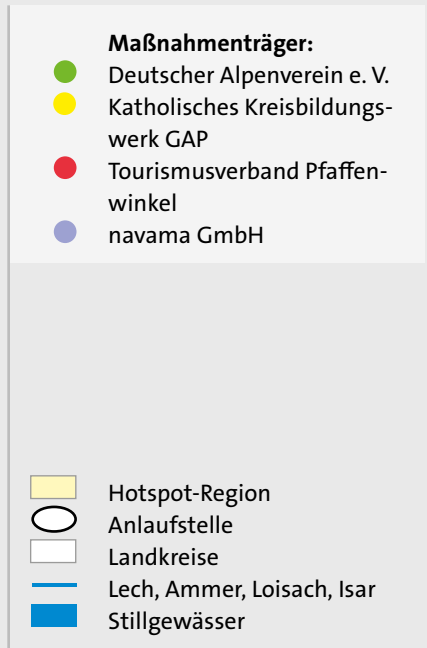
**Maßnahmenträger:**
Deutscher Alpenverein e. V.
Katholisches Kreisbildungswerk GAP
Tourismusverband Pfaffenwinkel
navama GmbH

Hotspot-Region
Anlaufstelle
Landkreise
Lech, Ammer, Loisach, Isar
Stillgewässer